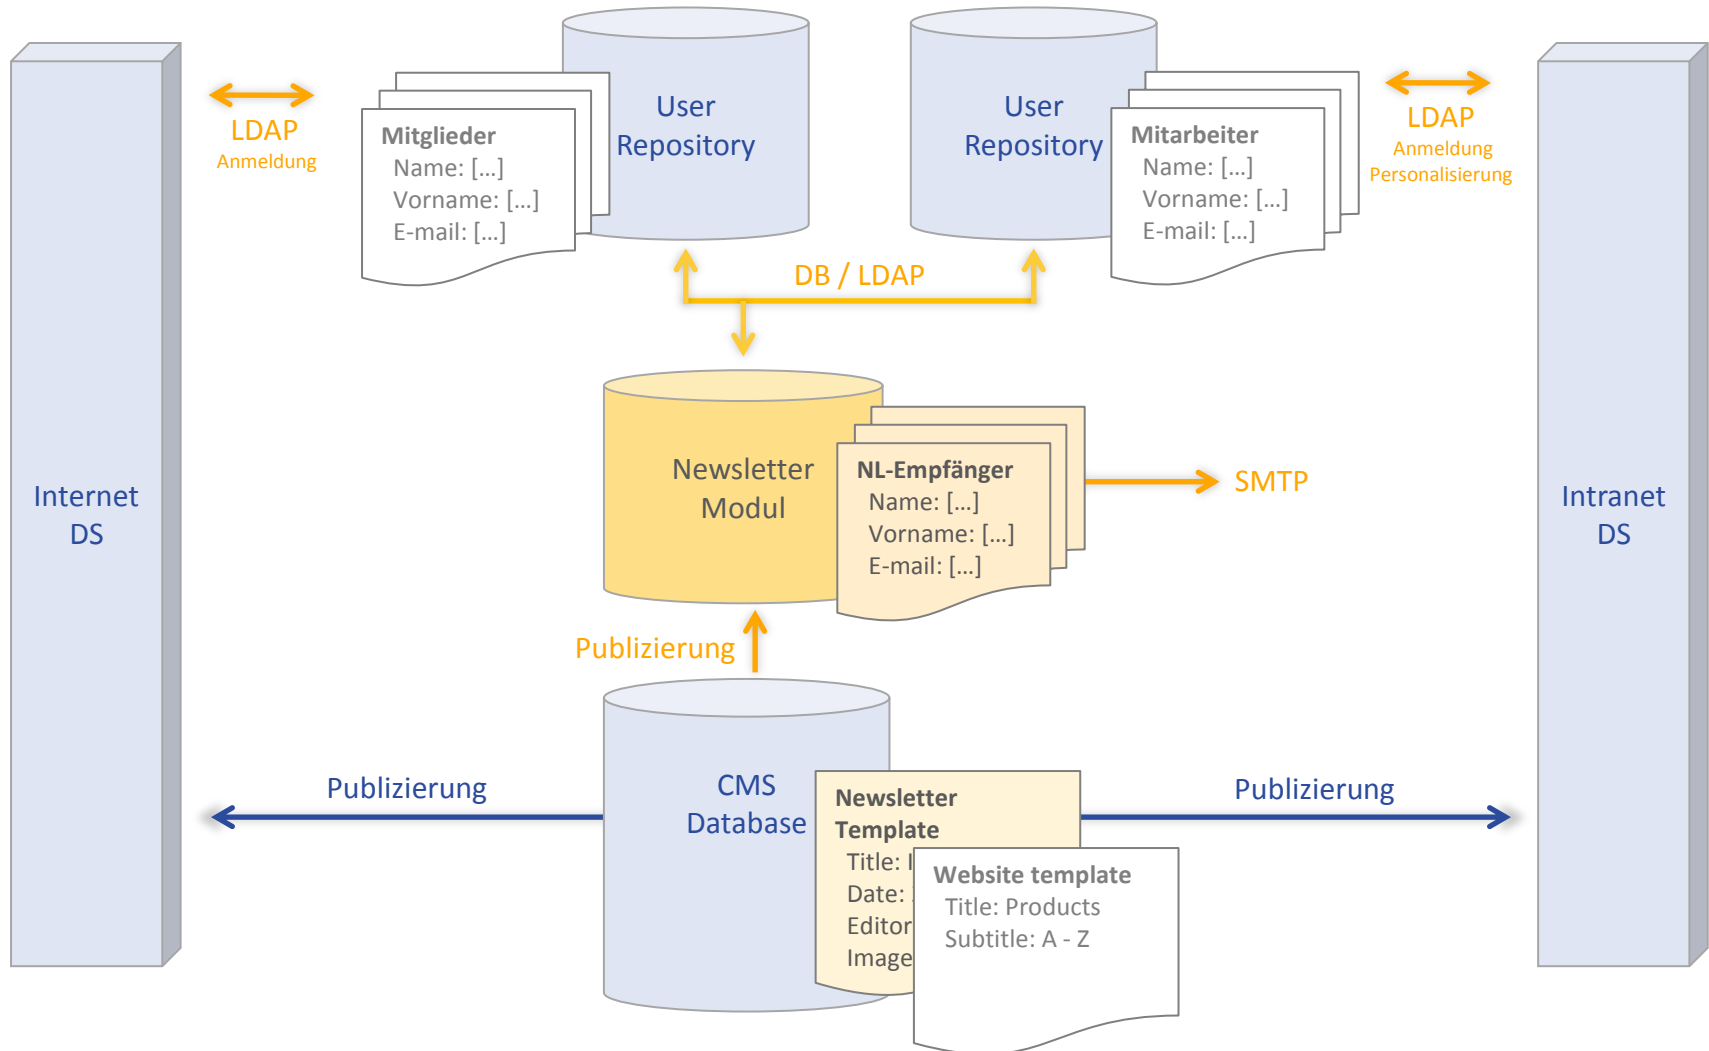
Internet DS

LDAP
Anmeldung

Mitglieder
Name: [...]
Vorname: [...]
E-mail: [...]

User Repository

User Repository

Mitarbeiter
Name: [...]
Vorname: [...]
E-mail: [...]

LDAP
Anmeldung
Personalisierung

Intranet DS

DB / LDAP

Newsletter Modul

NL-Empfänger
Name: [...]
Vorname: [...]
E-mail: [...]

SMTP

Publizierung

Publizierung

CMS Database

Newsletter Template
Title: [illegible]
Date: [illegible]
Editor
Image

Website template
Title: Products
Subtitle: A - Z

Publizierung